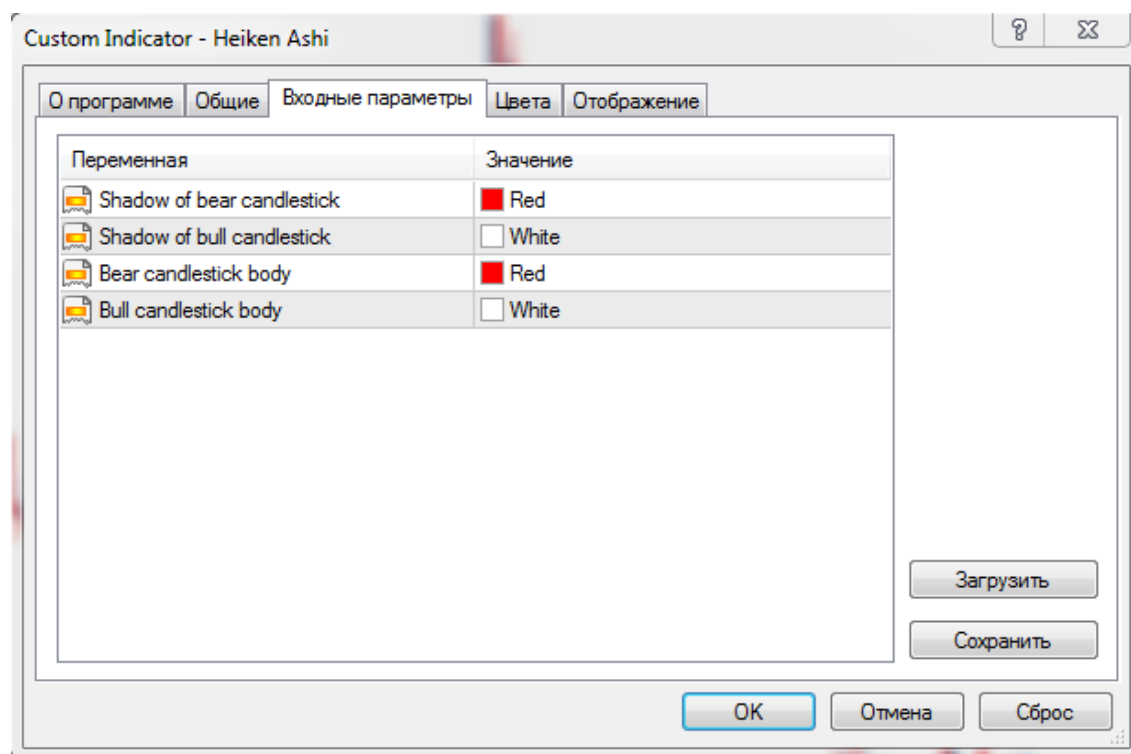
Custom Indicator - Heiken Ashi

?

О программе | Общие | Входные параметры | Цвета | Отображение

| Переменная | Значение |
|---|---|
| Shadow of bear candlestick | Red |
| Shadow of bull candlestick | White |
| Bear candlestick body | Red |
| Bull candlestick body | White |

Загрузить

Сохранить

OK Отмена Сброс